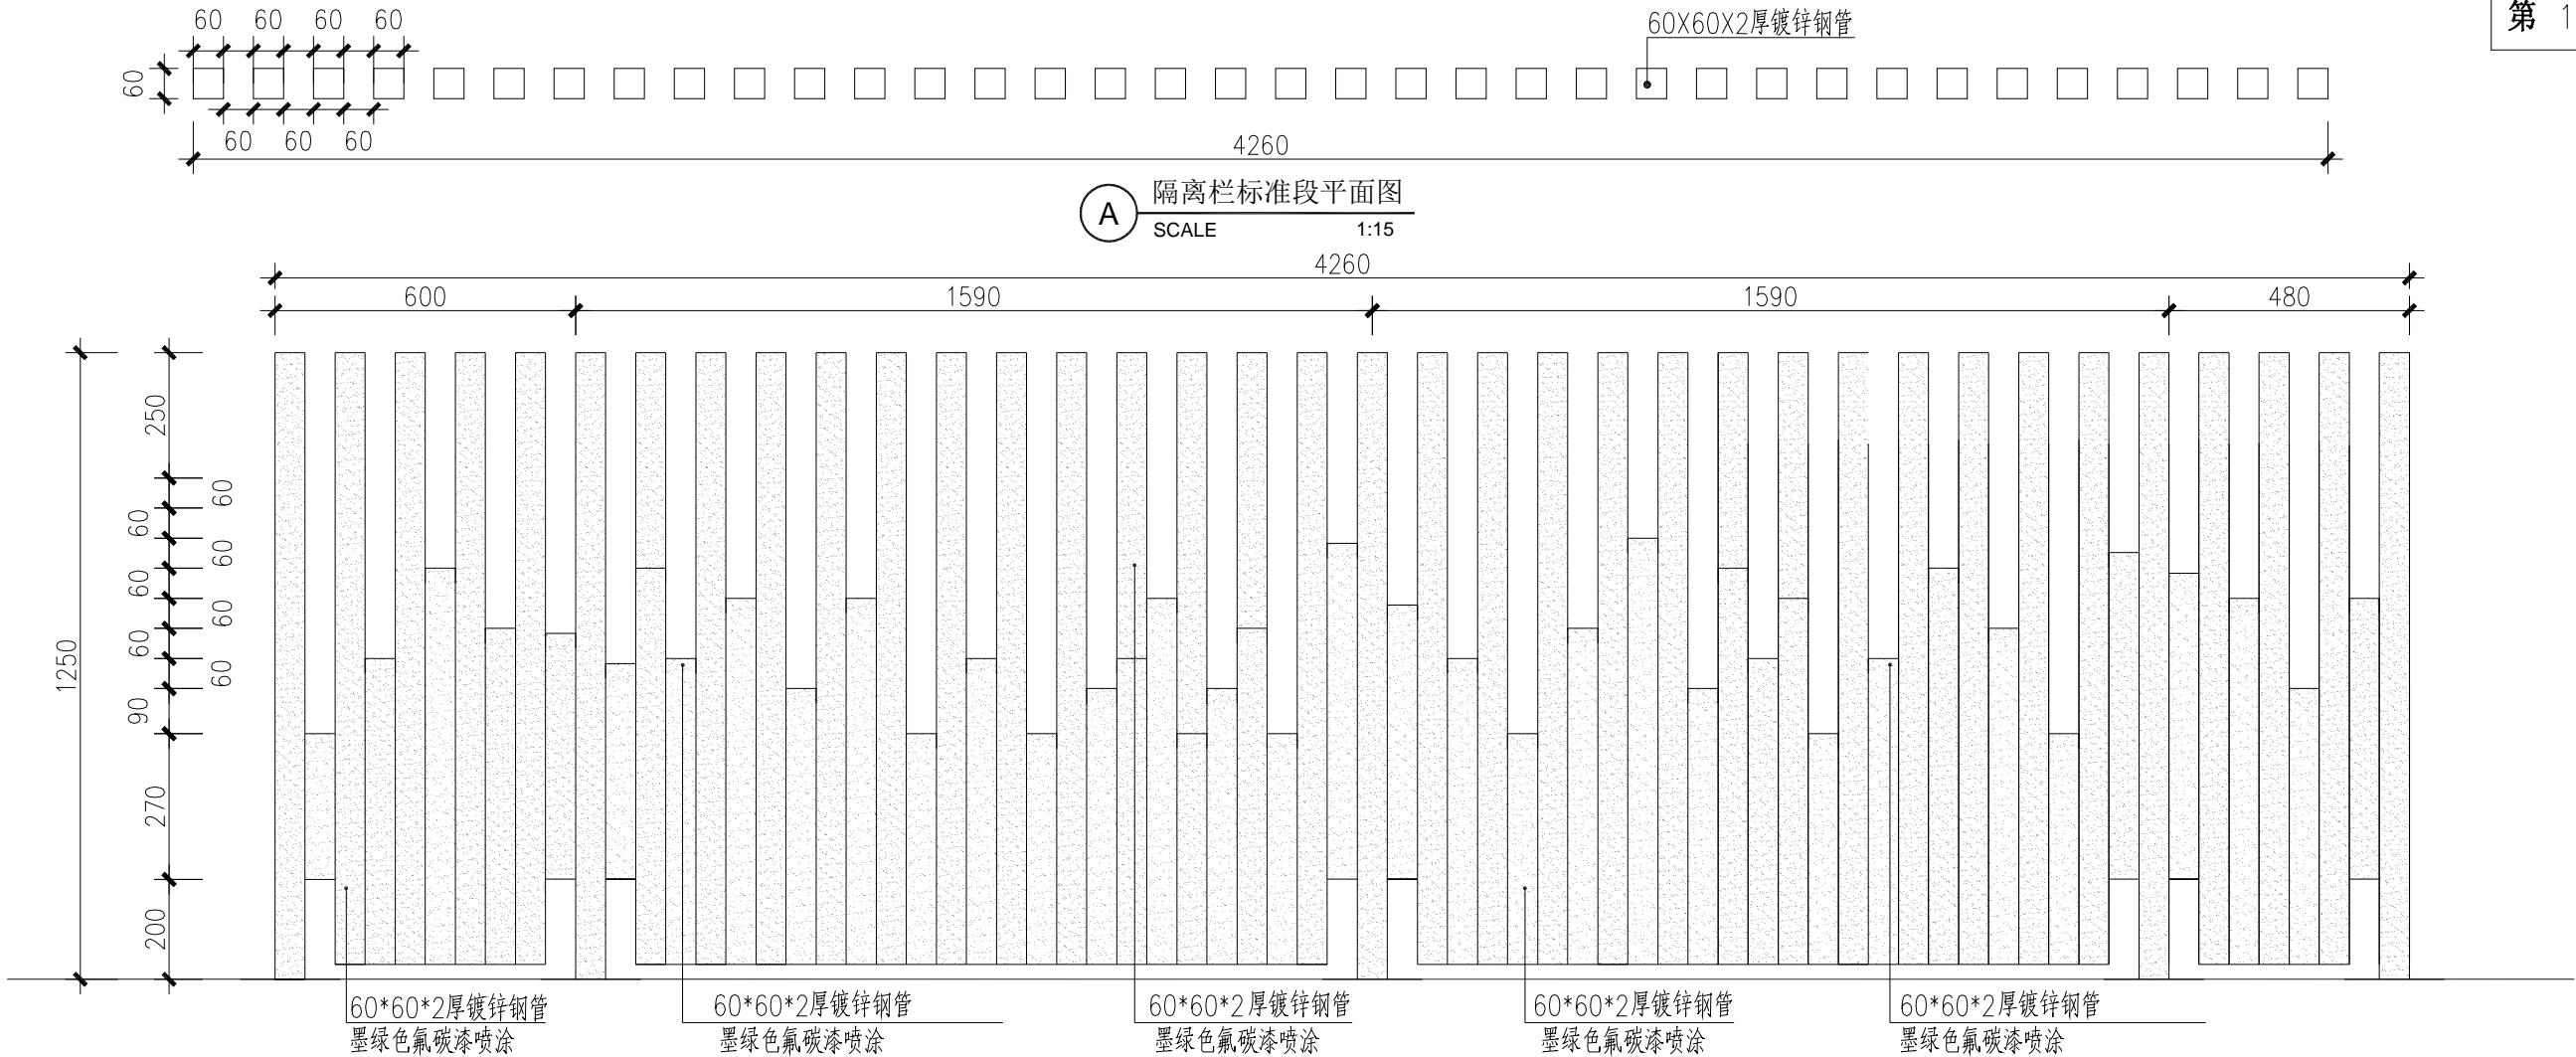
60 60 60 60

60X60X2厚镀锌钢管

60

60 60 60

4260

A 隔离栏标准段平面图
SCALE 1:15

4260

600 1590 1590 480

1250

250

60
60
60
60
90

60
60
60
60

270

200

60*60*2厚镀锌钢管
墨绿色氟碳漆喷涂

60*60*2厚镀锌钢管
墨绿色氟碳漆喷涂

60*60*2厚镀锌钢管
墨绿色氟碳漆喷涂

60*60*2厚镀锌钢管
墨绿色氟碳漆喷涂

60*60*2厚镀锌钢管
墨绿色氟碳漆喷涂

第 1